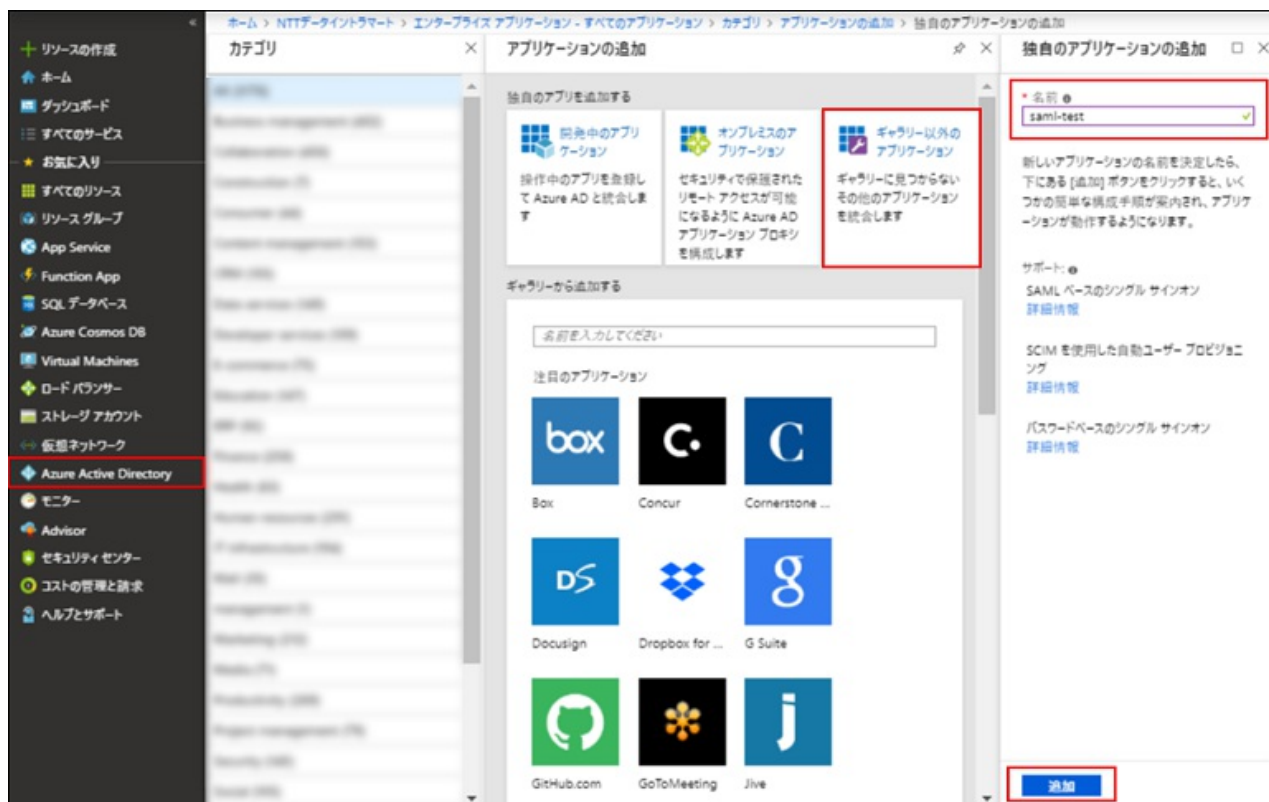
ホーム > NTTデータイントラマート > エンタープライズ アプリケーション - すべてのアプリケーション > カテゴリ > アプリケーションの追加 > 独自のアプリケーションの追加

+ リソースの作成
ホーム
ダッシュボード
すべてのサービス
★ お気に入り
すべてのリソース
リソース グループ
App Service
Function App
SQL データベース
Azure Cosmos DB
Virtual Machines
ロード バランサー
ストレージ アカウント
仮想ネットワーク
Azure Active Directory
モニター
Advisor
セキュリティ センター
コストの管理と請求
ヘルプとサポート

カテゴリ

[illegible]

アプリケーションの追加

独自のアプリを追加する

開発中のアプリケーション
操作中のアプリを登録して Azure AD と統合します

オンプレミスのアプリケーション
セキュリティで保護されたリモート アクセスが可能になるように Azure AD アプリケーション プロキシを構成します

ギャラリー以外のアプリケーション
ギャラリーに見つからないその他のアプリケーションを統合します

ギャラリーから追加する

名前を入力してください

注目のアプリケーション

box
Box
Concur
C
Cornerstone ...
DS
Docusign
Dropbox for ...
g
G Suite
GitHub.com
GoToMeeting
j
Jive

独自のアプリケーションの追加

* 名前
saml-test

新しいアプリケーションの名前を決定したら、下にある [追加] ボタンをクリックすると、いくつかの簡単な構成手順が案内され、アプリケーションが動作するようになります。

サポート:
SAML ベースのシングル サインオン
詳細情報

SCIM を使用した自動ユーザー プロビジョニング
詳細情報

パスワードベースのシングル サインオン
詳細情報

追加